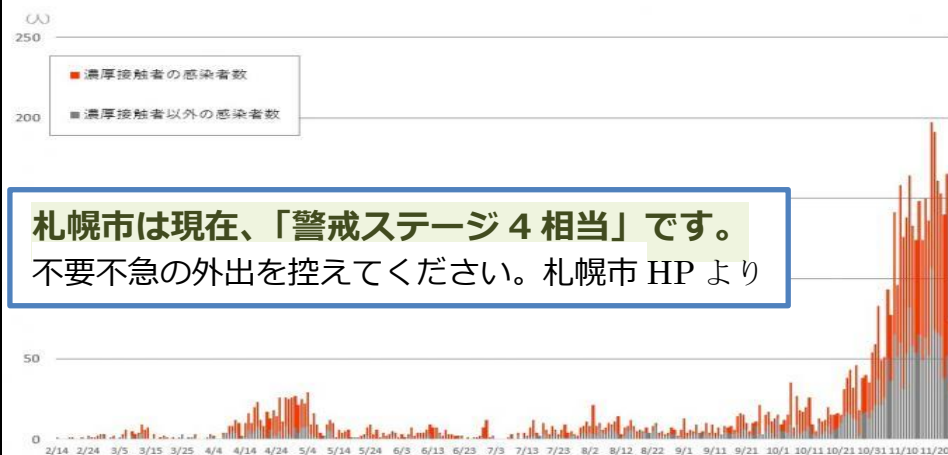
(人)
250
濃厚接触者の感染者数
200
濃厚接触者以外の感染者数
札幌市は現在、「警戒ステージ４相当」です。
不要不急の外出を控えてください。札幌市 HP より
50
0
2/14 2/24 3/5 3/15 3/25 4/4 4/14 4/24 5/4 5/14 5/24 6/3 6/13 6/23 7/3 7/13 7/23 8/2 8/12 8/22 9/1 9/11 9/21 10/1 10/11 10/21 10/31 11/10 11/20